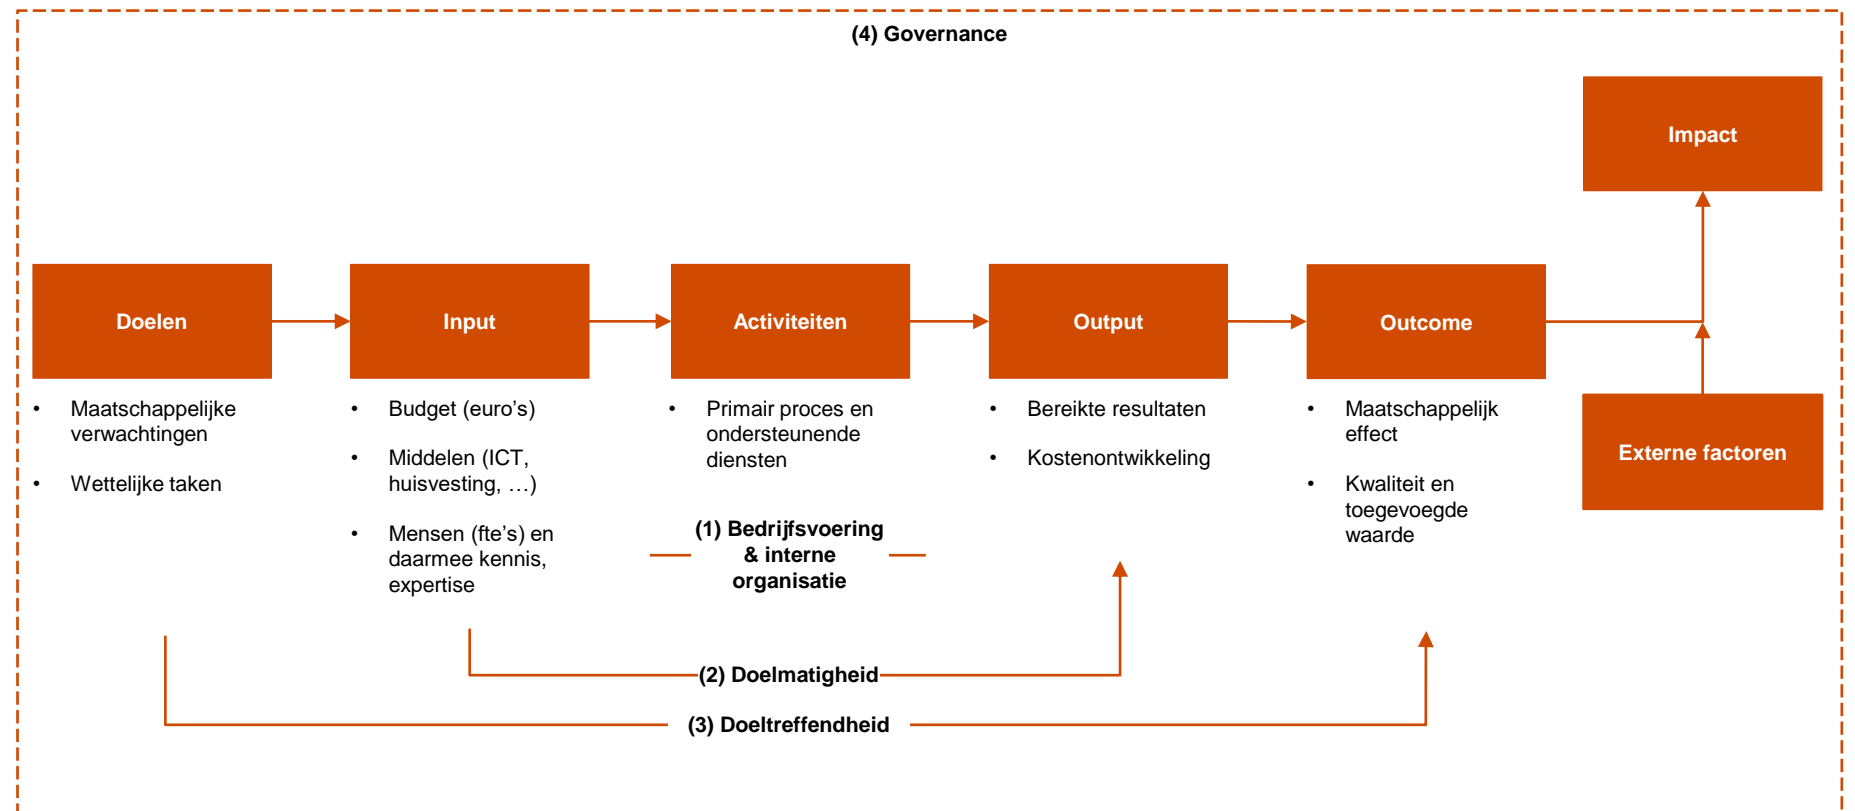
(4) Governance

Impact

Doelen

Input

Activiteiten

Output

Outcome

Externe factoren

• Maatschappelijke verwachtingen

• Wettelijke taken

• Budget (euro's)

• Middelen (ICT, huisvesting, …)

• Mensen (fte's) en daarmee kennis, expertise

• Primair proces en ondersteunende diensten

• Bereikte resultaten

• Kostenontwikkeling

• Maatschappelijk effect

• Kwaliteit en toegevoegde waarde

(1) Bedrijfsvoering & interne organisatie

(2) Doelmatigheid

(3) Doeltreffendheid